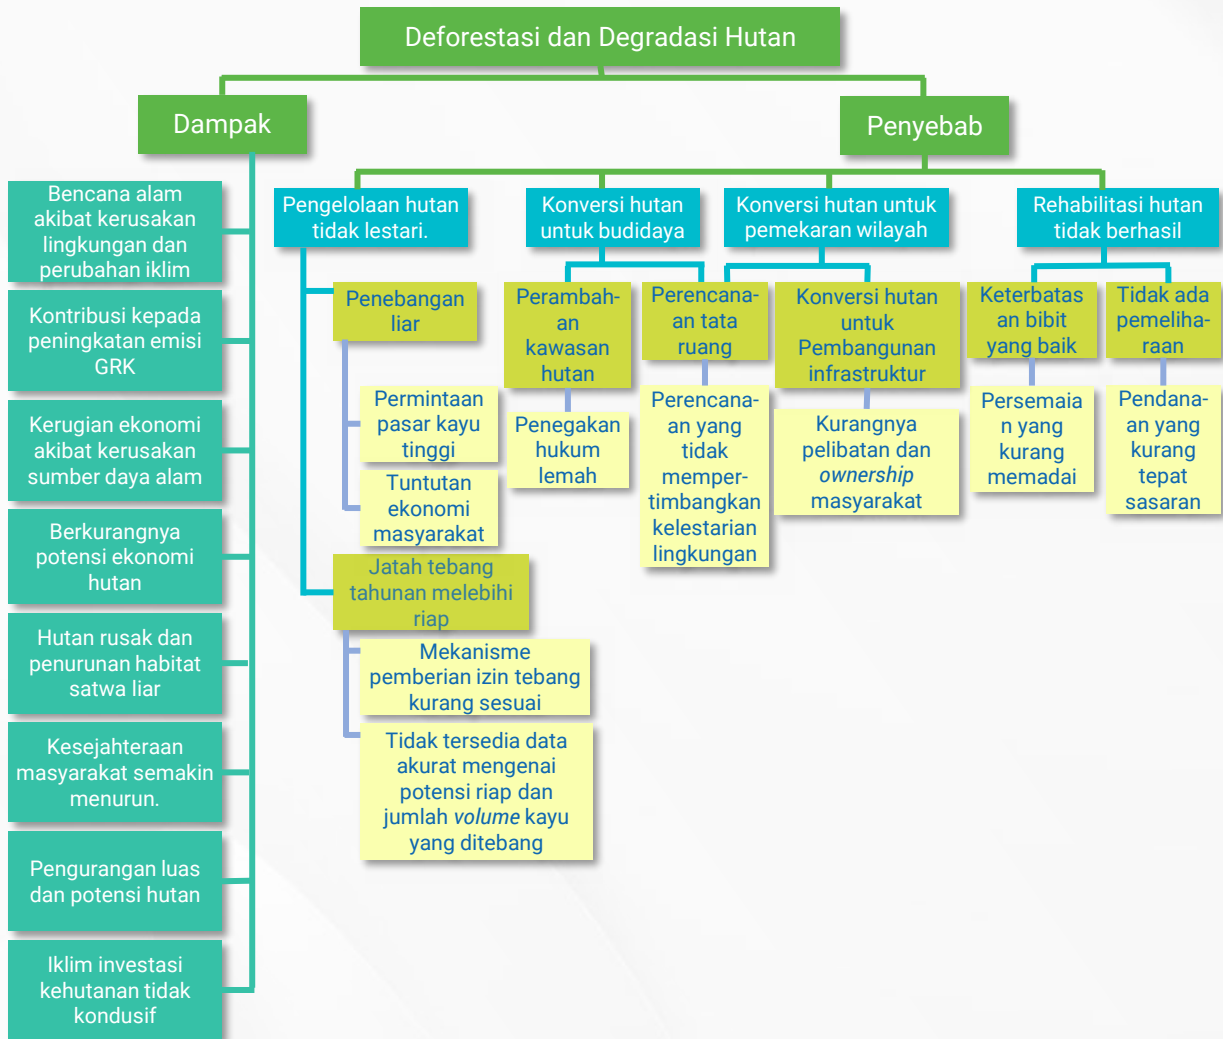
Deforestasi dan Degradasi Hutan

Dampak

Bencana alam akibat kerusakan lingkungan dan perubahan iklim

Kontribusi kepada peningkatan emisi GRK

Kerugian ekonomi akibat kerusakan sumber daya alam

Berkurangnya potensi ekonomi hutan

Hutan rusak dan penurunan habitat satwa liar

Kesejahteraan masyarakat semakin menurun.

Pengurangan luas dan potensi hutan

Iklim investasi kehutanan tidak kondusif

Penyebab

Pengelolaan hutan tidak lestari.

Penebangan liar

Permintaan pasar kayu tinggi

Tuntutan ekonomi masyarakat

Jatah tebang tahunan melebihi riap

Mekanisme pemberian izin tebang kurang sesuai

Tidak tersedia data akurat mengenai potensi riap dan jumlah *volume* kayu yang ditebang

Konversi hutan untuk budidaya

Perambahan kawasan hutan

Penegakan hukum lemah

Perencanaan tata ruang

Perencanaan yang tidak mempertimbangkan kelestarian lingkungan

Konversi hutan untuk pemekaran wilayah

Konversi hutan untuk Pembangunan infrastruktur

Kurangnya pelibatan dan *ownership* masyarakat

Rehabilitasi hutan tidak berhasil

Keterbatasan bibit yang baik

Persemaian yang kurang memadai

Tidak ada pemeliharaan

Pendanaan yang kurang tepat sasaran